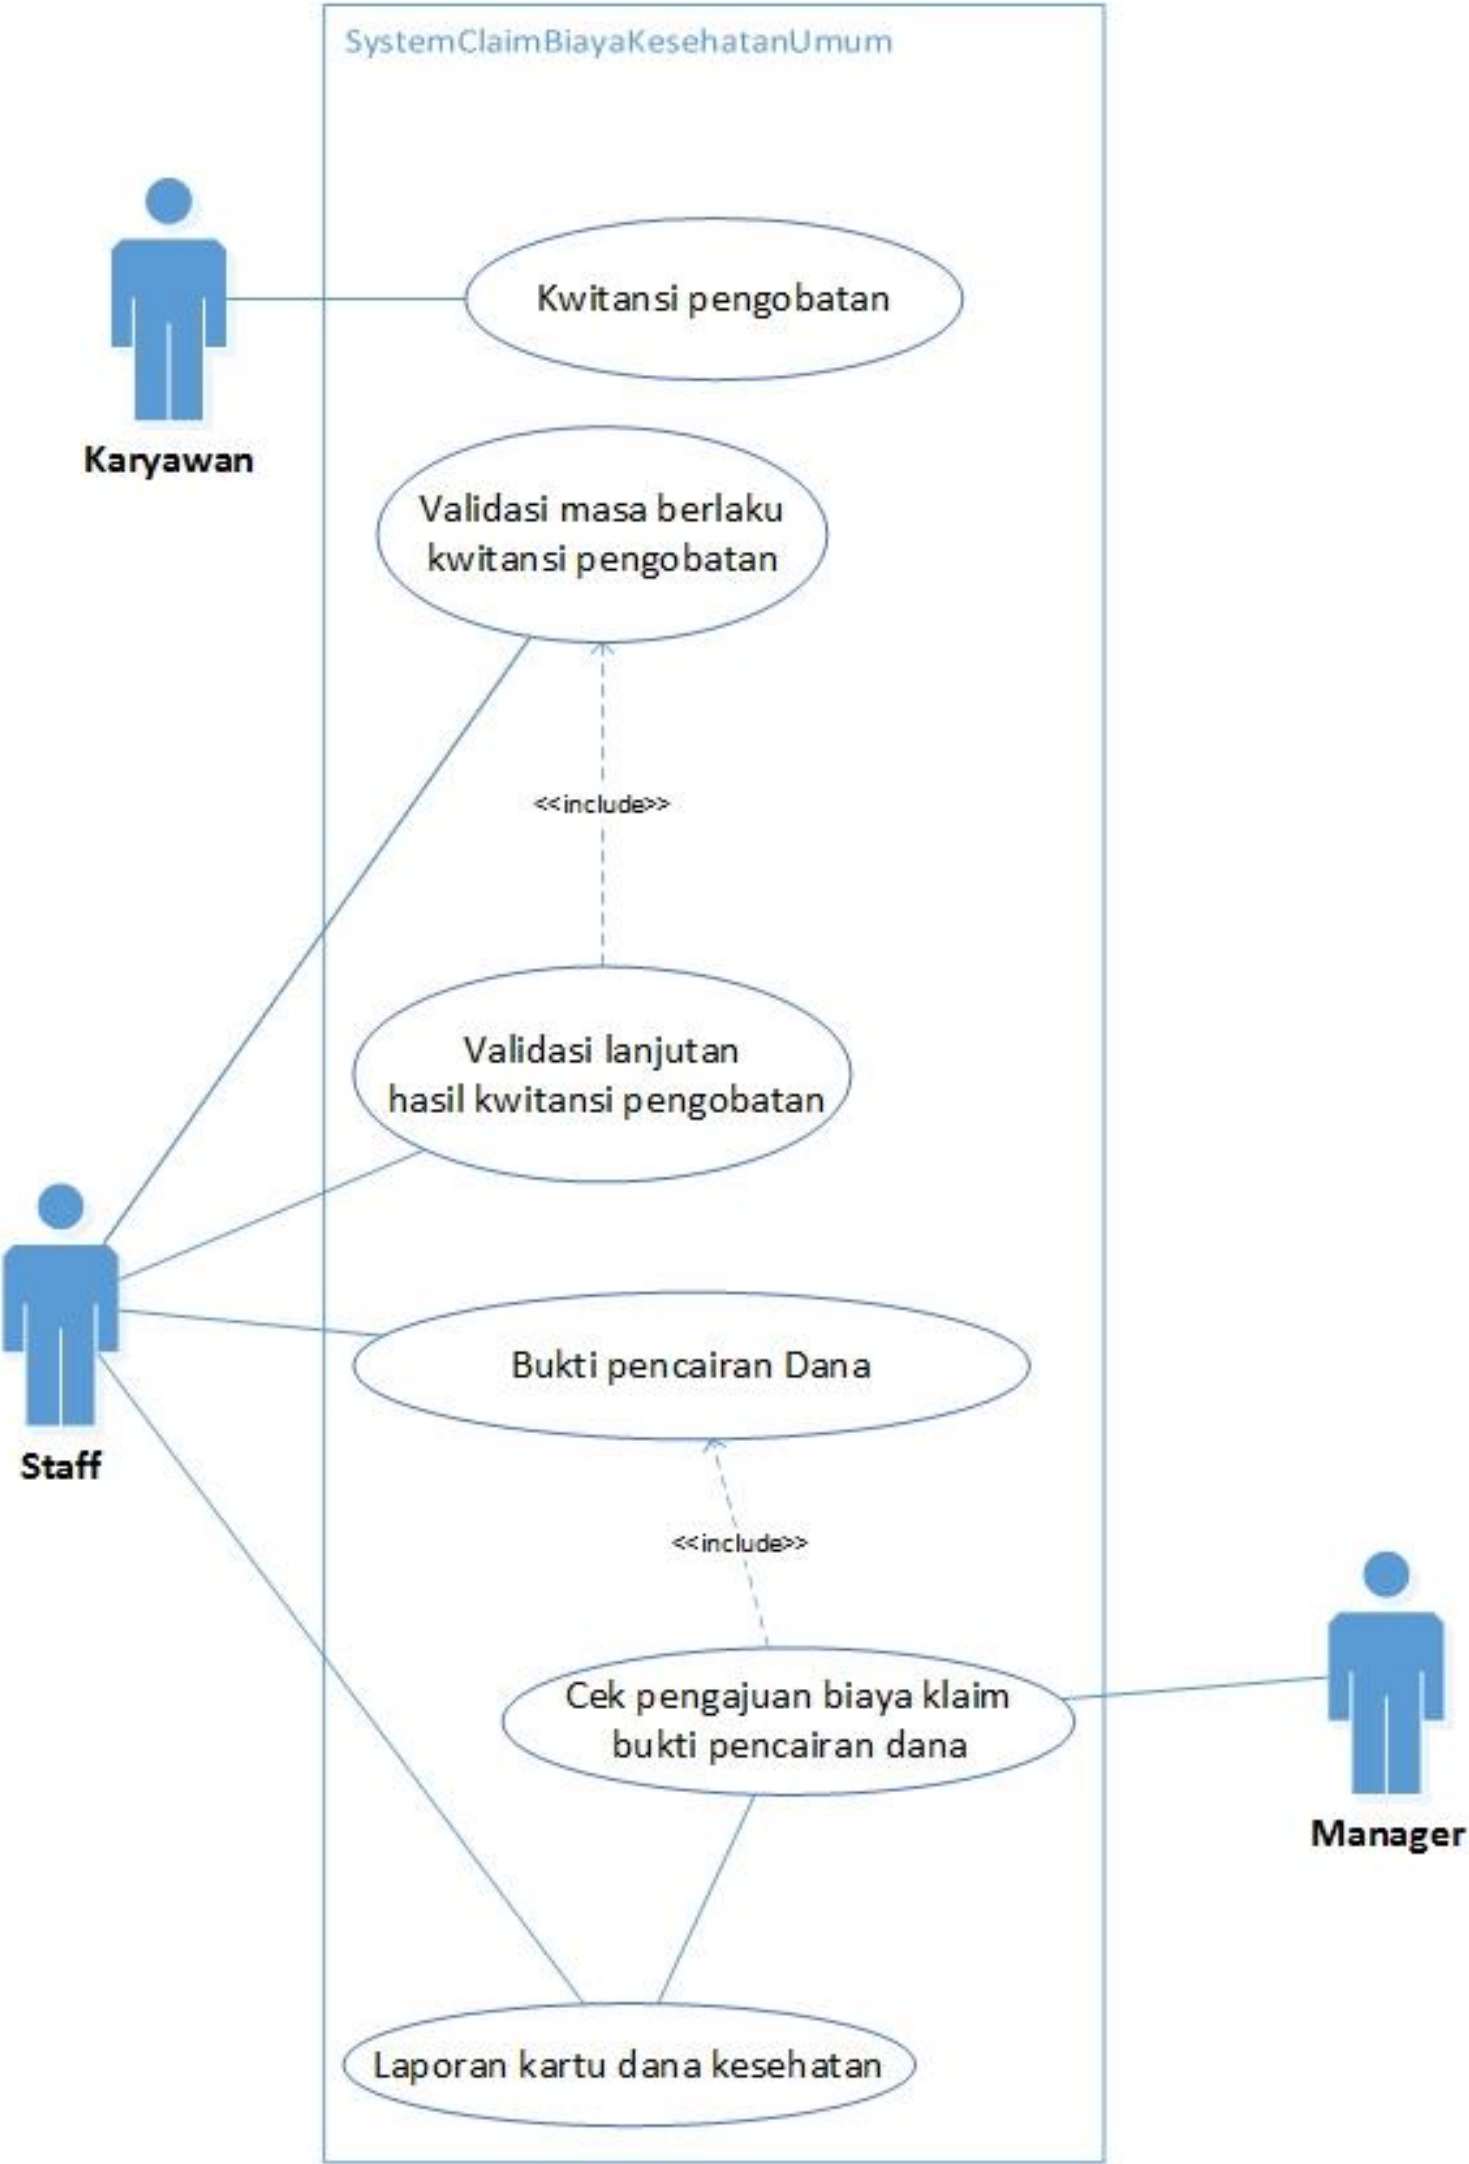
SystemClaimBiayaKesehatanUmum

Kwitansi pengobatan

Karyawan

Validasi masa berlaku kwitansi pengobatan

<<include>>

Validasi lanjutan hasil kwitansi pengobatan

Staff

Bukti pencairan Dana

<<include>>

Cek pengajuan biaya klaim bukti pencairan dana

Manager

Laporan kartu dana kesehatan